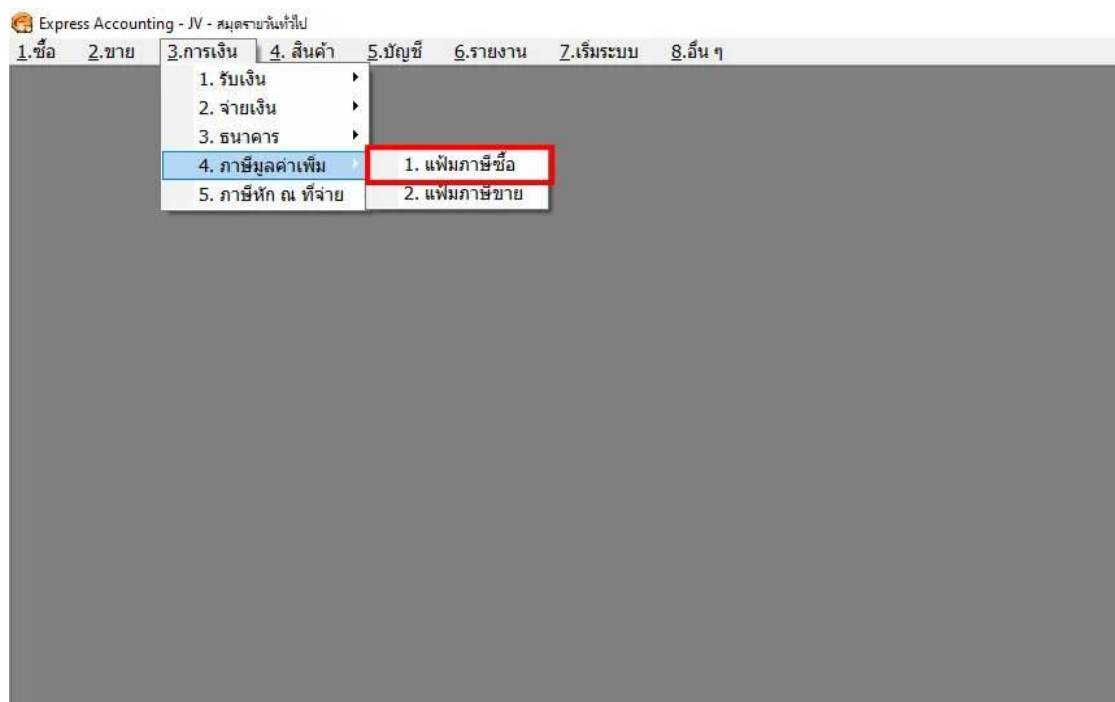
Express Accounting - JV - สมุดรายวันทั่วไป

1.ซื้อ 2.ขาย 3.การเงิน 4. สินค้า 5.บัญชี 6.รายงาน 7.เริ่มระบบ 8.อื่น ๆ

1. รับเงิน
2. จ่ายเงิน
3. ธนาคาร
4. ภาษีมูลค่าเพิ่ม
5. ภาษีหัก ณ ที่จ่าย

1. แฟ้มภาษีซื้อ
2. แฟ้มภาษีขาย